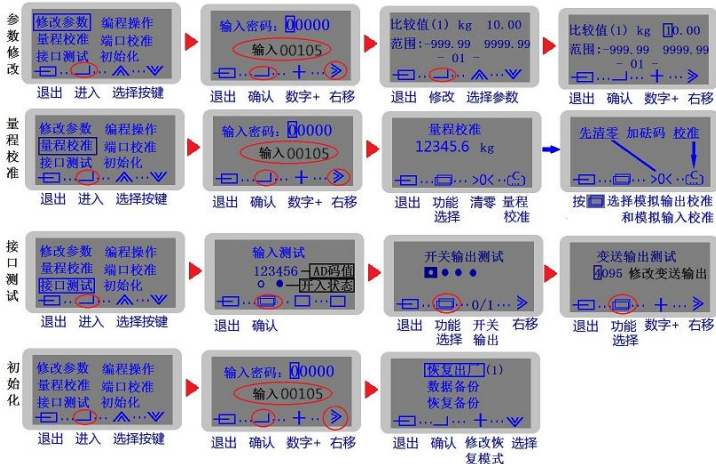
参数修改

修改参数 编程操作
量程校准 端口校准
接口测试 初始化

退出 进入 选择按键

输入密码: 00000
输入00105

退出 确认 数字+ 右移

比较值(1) kg 10.00
范围: -999.99 9999.99
- 01 -

退出 修改 选择参数

比较值(1) kg 10.00
范围: -999.99 9999.99
- 01 -

退出 确认 数字+ 右移

量程校准

修改参数 编程操作
量程校准 端口校准
接口测试 初始化

退出 进入 选择按键

输入密码: 00000
输入00105

退出 确认 数字+ 右移

量程校准
12345.6 kg

退出 功能选择 清零 量程校准

先清零 加砝码 校准

按 选择模拟输出校准和模拟输入校准

接口测试

修改参数 编程操作
量程校准 端口校准
接口测试 初始化

退出 进入 选择按键

输入测试
123456 AD码值
开入状态

退出 确认

开关输出测试

0/1

退出 功能选择 开关输出 右移

变送输出测试
4095 修改变送输出

退出 功能选择 数字+ 右移

初始化

修改参数 编程操作
量程校准 端口校准
接口测试 初始化

退出 进入 选择按键

输入密码: 00000
输入00105

退出 确认 数字+ 右移

恢复出厂(1)
数据备份
恢复备份

退出 确认 修改恢复模式 选择